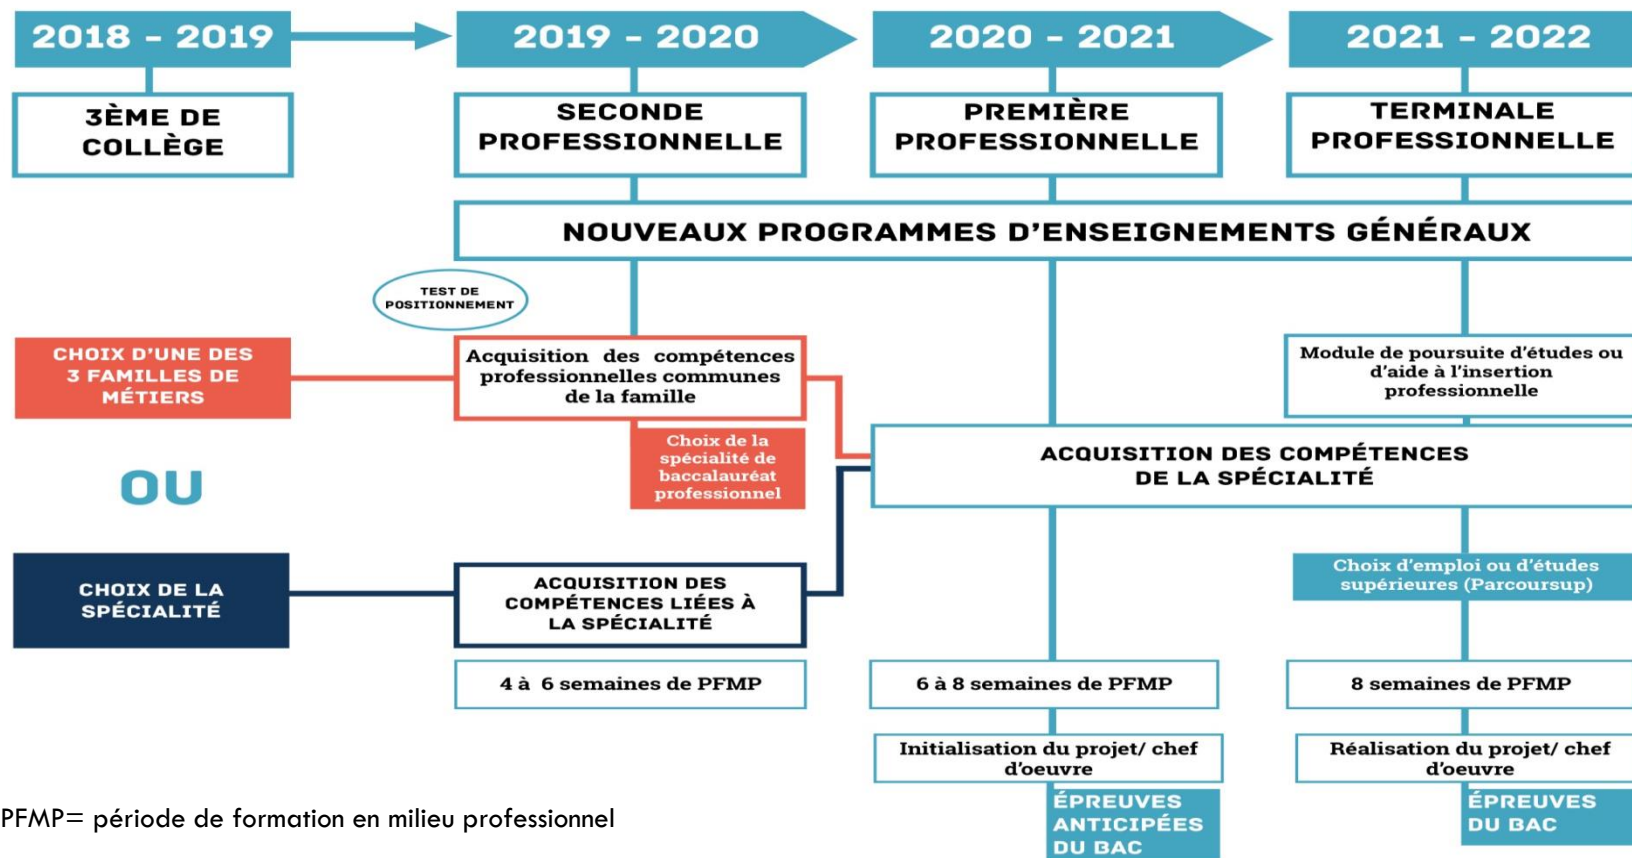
2018 - 2019

2019 - 2020

2020 - 2021

2021 - 2022

3ÈME DE COLLÈGE

SECONDE PROFESSIONNELLE

PREMIÈRE PROFESSIONNELLE

TERMINALE PROFESSIONNELLE

NOUVEAUX PROGRAMMES D'ENSEIGNEMENTS GÉNÉRAUX

TEST DE POSITIONNEMENT

CHOIX D'UNE DES 3 FAMILLES DE MÉTIERS

Acquisition des compétences professionnelles communes de la famille

Choix de la spécialité de baccalauréat professionnel

Module de poursuite d'études ou d'aide à l'insertion professionnelle

ACQUISITION DES COMPÉTENCES DE LA SPÉCIALITÉ

OU

CHOIX DE LA SPÉCIALITÉ

ACQUISITION DES COMPÉTENCES LIÉES À LA SPÉCIALITÉ

Choix d'emploi ou d'études supérieures (Parcoursup)

4 à 6 semaines de PFMP

6 à 8 semaines de PFMP

8 semaines de PFMP

Initialisation du projet/ chef d'oeuvre

Réalisation du projet/ chef d'oeuvre

PFMP= période de formation en milieu professionnel

ÉPREUVES ANTICIPÉES DU BAC

ÉPREUVES DU BAC